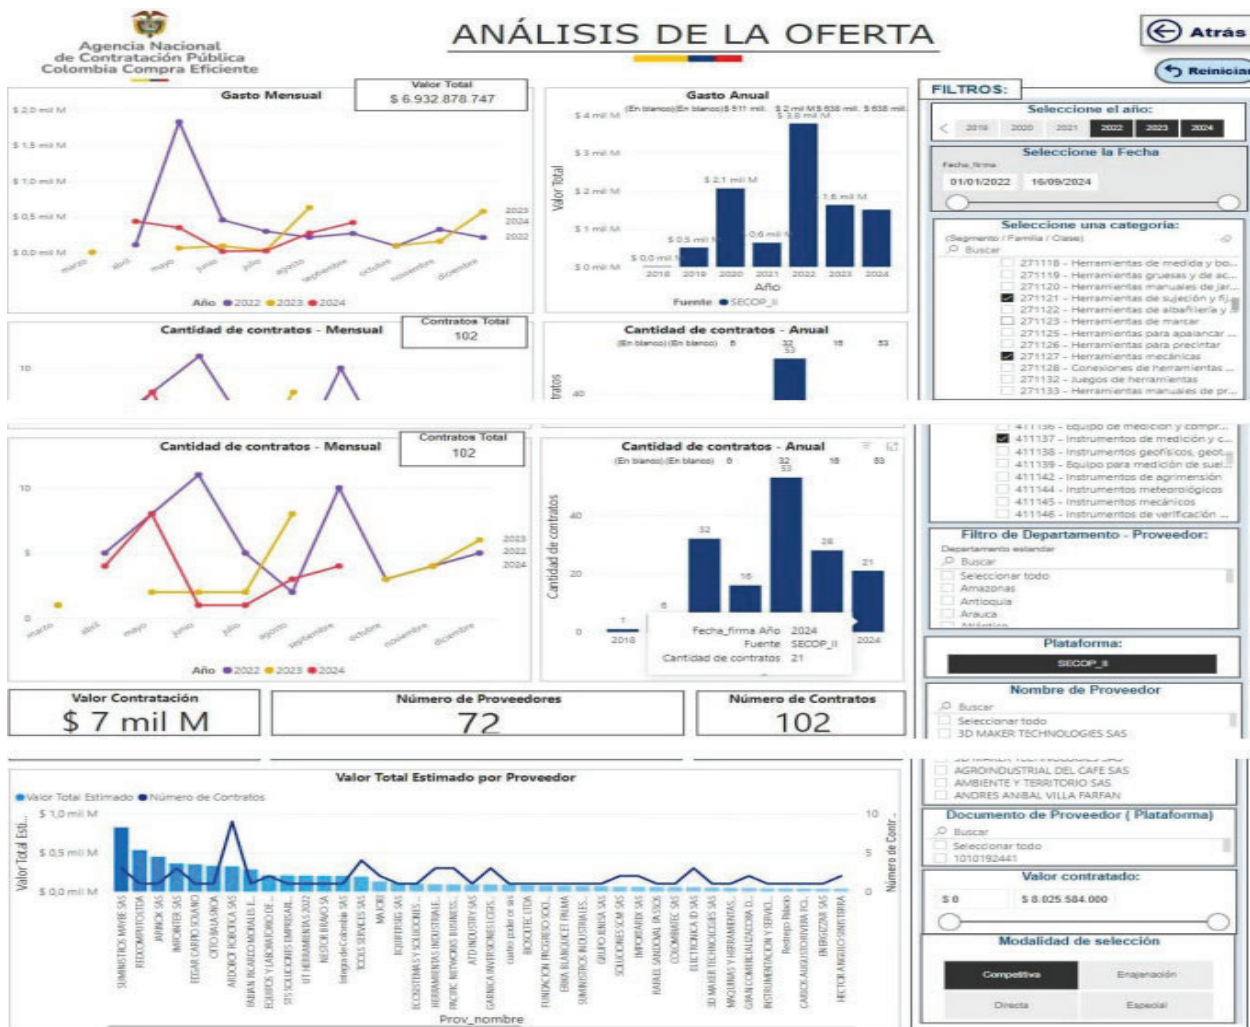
Agencia Nacional de Contratación Pública Colombia Compra Eficiente

ANÁLISIS DE LA OFERTA

Atrás

Reiniciar

Gasto Mensual

Valor Total
$ 6.932.878.747

$ 2,0 mil M
$ 1,5 mil M
$ 1,0 mil M
$ 0,5 mil M
$ 0,0 mil M

marzo abril mayo junio julio agosto septiembre octubre noviembre diciembre

2023
2024
2022

Año ● 2022 ● 2023 ● 2024

Gasto Anual

(En blanco) (En blanco) $ 511 mil $ 2 mil M $ 638 mil $ 638 mil
$ 3,8 mil M

$ 4 mil M
$ 3 mil M
$ 2 mil M
$ 1 mil M
$ 0 mil M

Valor Total

$ 2,1 mil M
$ 1,6 mil M
$ 0,5 mil M
$ 0,6 mil M
$ 0,0 mil M

2018 2019 2020 2021 2022 2023 2024
Año

Fuente ● SECOP_II

FILTROS:

Seleccione el año:
2019 2020 2021 2022 2023 2024

Seleccione la Fecha
Fecha_firma
01/01/2022 16/09/2024

Seleccione una categoría:
(Segmento / Familia / Clase)
Buscar
271118 - Herramientas de medida y bo...
271119 - Herramientas gruesas y de ac...
271120 - Herramientas manuales de jar...
271121 - Herramientas de sujeción y fij...
271122 - Herramientas de albañilería y ...
271123 - Herramientas de marcar
271125 - Herramientas para apalancar ...
271126 - Herramientas para precintar
271127 - Herramientas mecánicas
271128 - Conexiones de herramientas ...
271132 - Juegos de herramientas
271133 - Herramientas manuales de pr...

Cantidad de contratos - Mensual

Contratos Total
102

10

Cantidad de contratos - Anual
(En blanco) (En blanco) 6 32 16 53
53

40

411136 - Equipo de medición y compr...
411137 - Instrumentos de medición y c...
411138 - Instrumentos geofísicos, geot...
411139 - Equipo para medición de suel...
411142 - Instrumentos de agrimensión
411144 - Instrumentos meteorológicos
411145 - Instrumentos mecánicos
411146 - Instrumentos de verificación ...

Cantidad de contratos - Mensual

Contratos Total
102

10
5
0

marzo abril mayo junio julio agosto septiembre octubre noviembre diciembre

2023
2022
2024

Año ● 2022 ● 2023 ● 2024

Cantidad de contratos - Anual
(En blanco) (En blanco) 6 32 16 53
53

Cantidad de contratos

40
20
0

1 6 32 16 28 21

2018 2024

Fecha_firma Año 2024
Fuente SECOP_II
Cantidad de contratos 21

Filtro de Departamento - Proveedor:
Departamento estandar
Buscar
Seleccionar todo
Amazonas
Antioquia
Arauca
Atlántico

Plataforma:
SECOP_II

Valor Contratación
$ 7 mil M

Número de Proveedores
72

Número de Contratos
102

Nombre de Proveedor
Buscar
Seleccionar todo
3D MAKER TECHNOLOGIES SAS

Valor Total Estimado por Proveedor

● Valor Total Estimado ● Número de Contratos

$ 1,0 mil M
$ 0,5 mil M
$ 0,0 mil M

Valor Total Esti...

10
5
0

Número de Contr...

SUMINISTROS MAYBE SAS
REDCOMPUTO LTDA
JARNICK SAS
IMPORTER SAS
EDGAR CARPIO SOLANO
CITO BALA SAS
ARDOBOT ROBOTICA SAS
FABIAN RICARDO MORALES E...
EQUIPOS Y LABORATORIO DE...
STS SOLUCIONES EMPRESARI...
UT HERRAMIENTAS 2022
NESTOR BRAVO SA
Integra de Colombia SAS
TOOLS SERVICES SAS
MAORE
EQUITEFUSIG SAS
ECOSISTEMA Y SOLUCIONES...
HERRAMIENTAS INDUSTRIALE...
PACIFIC NETWORKS BUSINESS...
ATD INDUSTRY SAS
GARNICA INVERSIONES CCEIS...
cuarto poder sc sas
BIOGLOTIC LTDA
FUNDACION PROGRESO SOCI...
ERMA BLANQUICET PALMA
SUMINISTROS INDUSTRIALES...
GRUPO JENDA SAS
SOLUCIONES SCM SAS
IMPORTATEX SAS
RAFAEL SANDOVAL PASOS
COLOMBIATEC SAS
ELECTRONICA ID SAS
3D MAKER TECHNOLOGIES SAS
MAQUINAS Y HERRAMIENTAS...
GRAN COMERCIALIZADORA D...
INSTRUMENTACION Y SERVICI...
Restrepo Rivera
CARLOS AUGUSTO RIVERA FO...
ENERGIZAR SAS
HECTOR ANGULO SINISTERRA

Prov_nombre

AGROINDUSTRIAL DEL CAFE SAS
AMBIENTE Y TERRITORIO SAS
ANDRES ANIBAL VILLA FARFAN

Documento de Proveedor ( Plataforma)
Buscar
Seleccionar todo
1010192441

Valor contratado:
$ 0 $ 8.025.584.000

Modalidad de selección
Competitiva Enajenación
Directa Especial